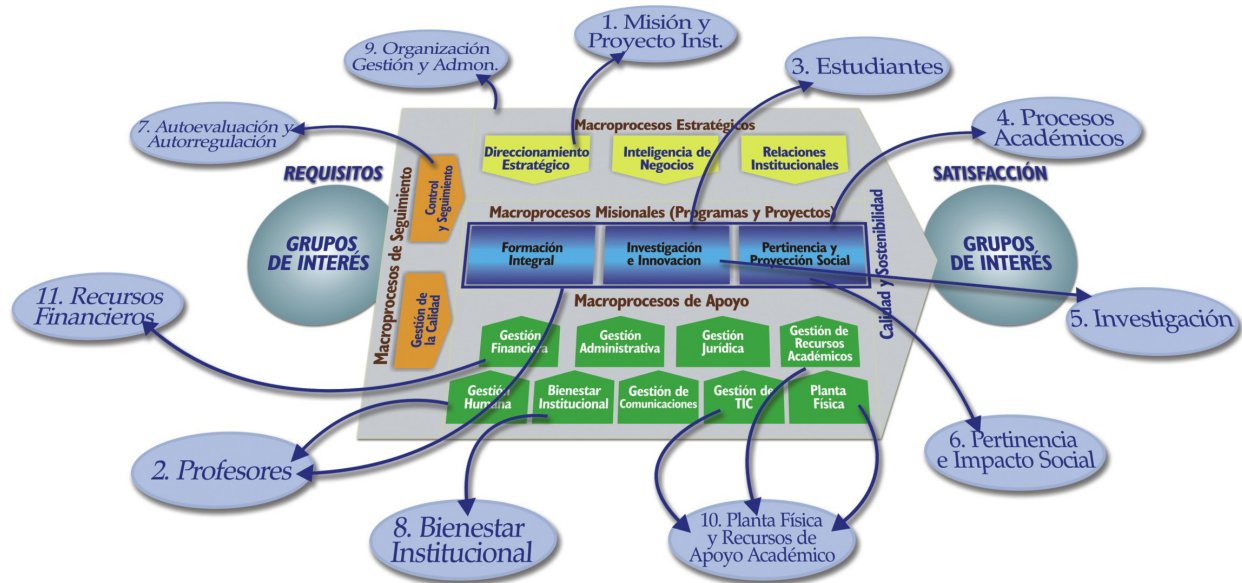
1. Misión y Proyecto Inst.

9. Organización Gestión y Admon.

3. Estudiantes

4. Procesos Académicos

7. Autoevaluación y Autorregulación

REQUISITOS

SATISFACCIÓN

Macroprocesos Estratégicos

Direccionamiento Estratégico

Inteligencia de Negocios

Relaciones Institucionales

Control y Seguimiento

Macroprocesos de Seguimiento

Calidad y Sostenibilidad

GRUPOS DE INTERÉS

GRUPOS DE INTERÉS

Macroprocesos Misionales (Programas y Proyectos)

Formación Integral

Investigación e Innovacion

Pertinencia y Proyección Social

11. Recursos Financieros

Gestión de la Calidad

Macroprocesos de Apoyo

5. Investigación

Gestión Financiera

Gestión Administrativa

Gestión Jurídica

Gestión de Recursos Académicos

Gestión Humana

Bienestar Institucional

Gestión de Comunicaciones

Gestión de TIC

Planta Física

6. Pertinencia e Impacto Social

2. Profesores

8. Bienestar Institucional

10. Planta Física y Recursos de Apoyo Académico